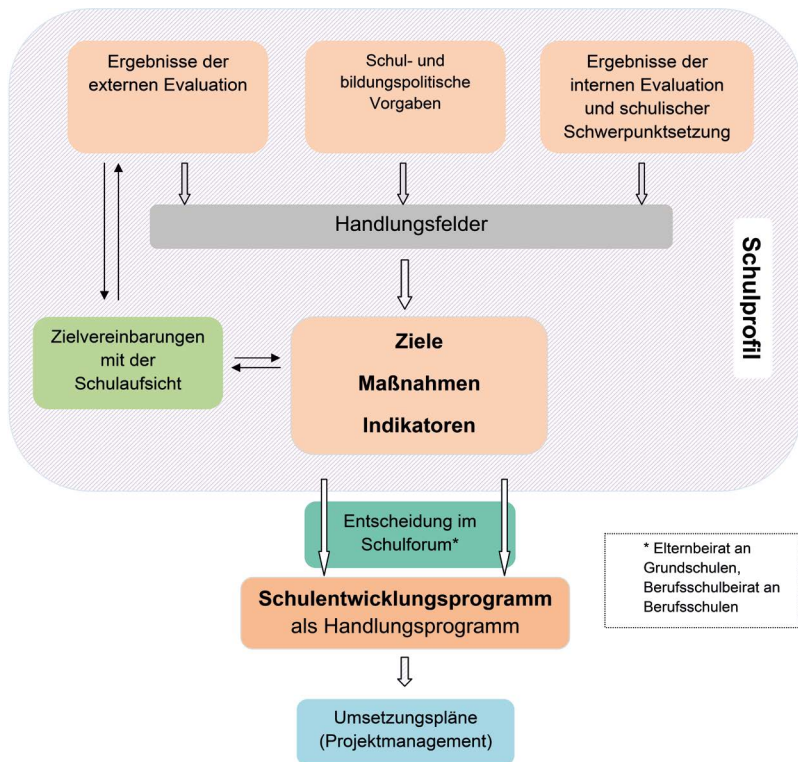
Ergebnisse der externen Evaluation

Schul- und bildungspolitische Vorgaben

Ergebnisse der internen Evaluation und schulischer Schwerpunktsetzung

Handlungsfelder

Schulprofil

Zielvereinbarungen mit der Schulaufsicht

Ziele

Maßnahmen

Indikatoren

Entscheidung im Schulforum*

* Elternbeirat an Grundschulen, Berufsschulbeirat an Berufsschulen

Schulentwicklungsprogramm als Handlungsprogramm

Umsetzungspläne (Projektmanagement)